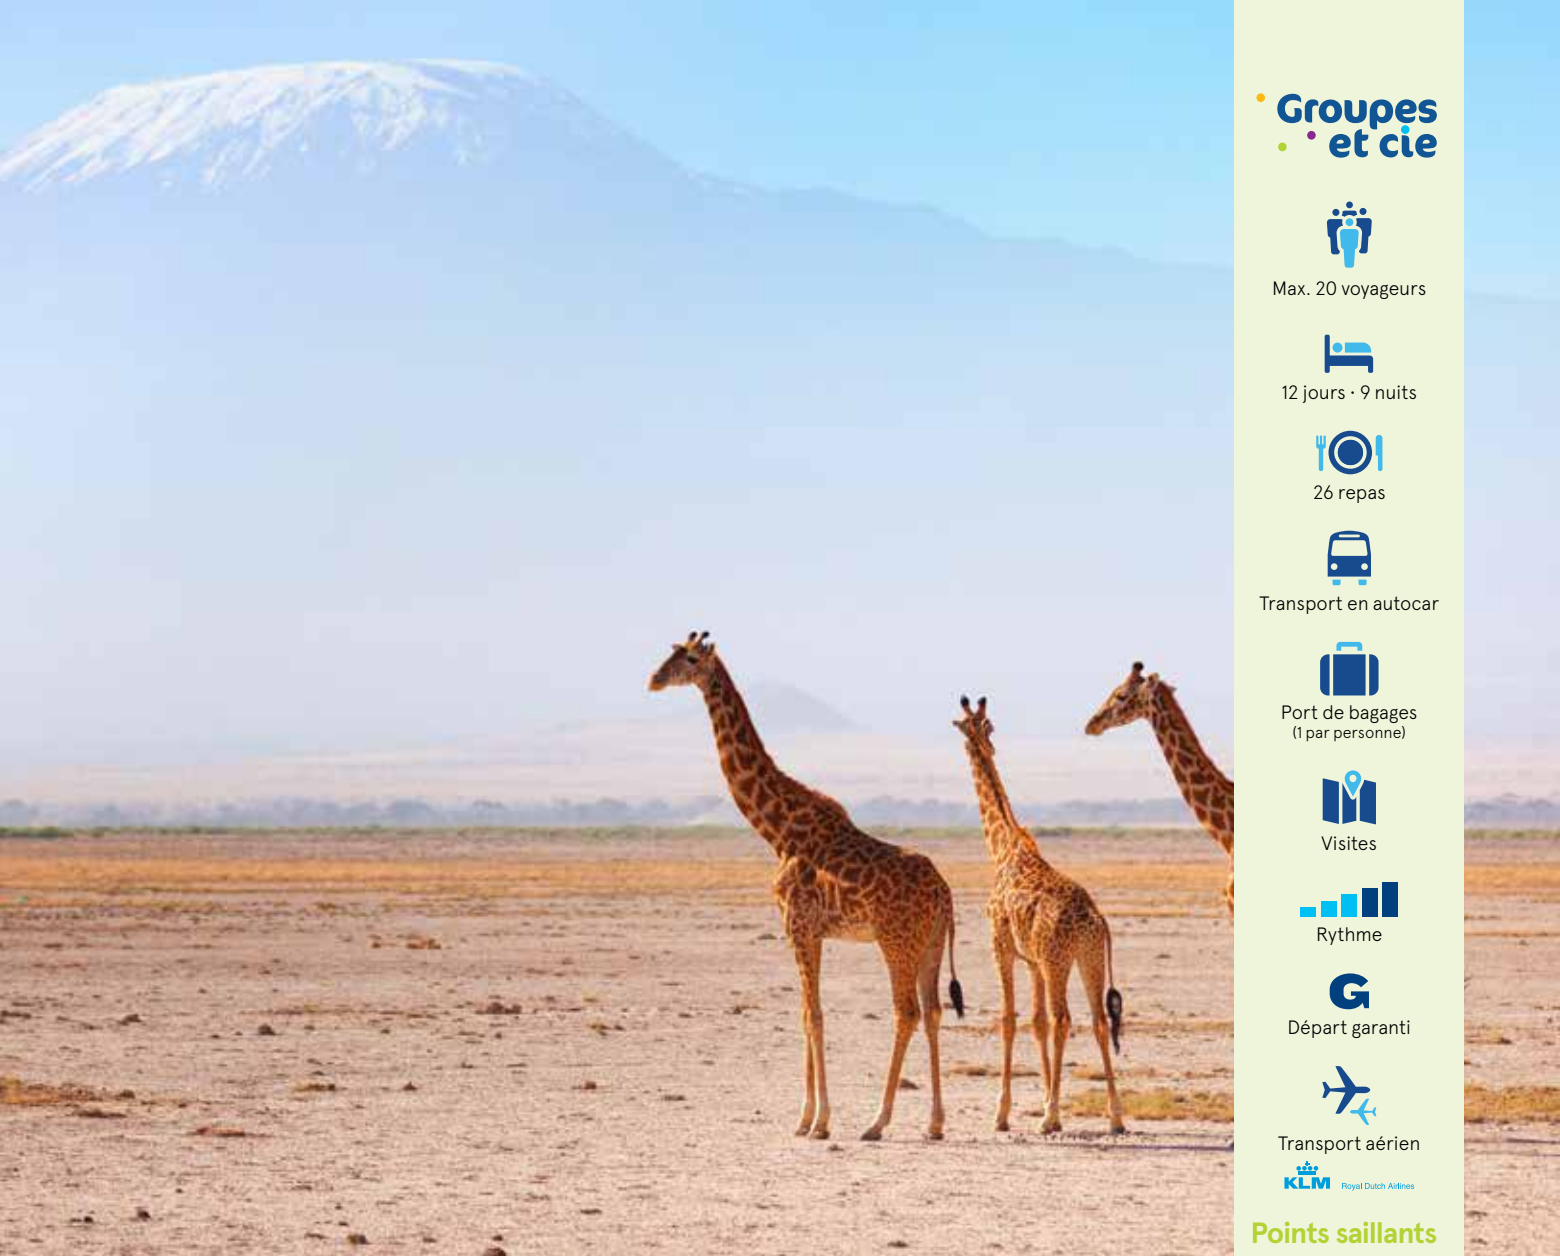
Groupes et cie

Max. 20 voyageurs

12 jours · 9 nuits

26 repas

Transport en autocar

Port de bagages
(1 par personne)

Visites

Rythme

Départ garanti

Transport aérien

KLM Royal Dutch Airlines

Points saillants